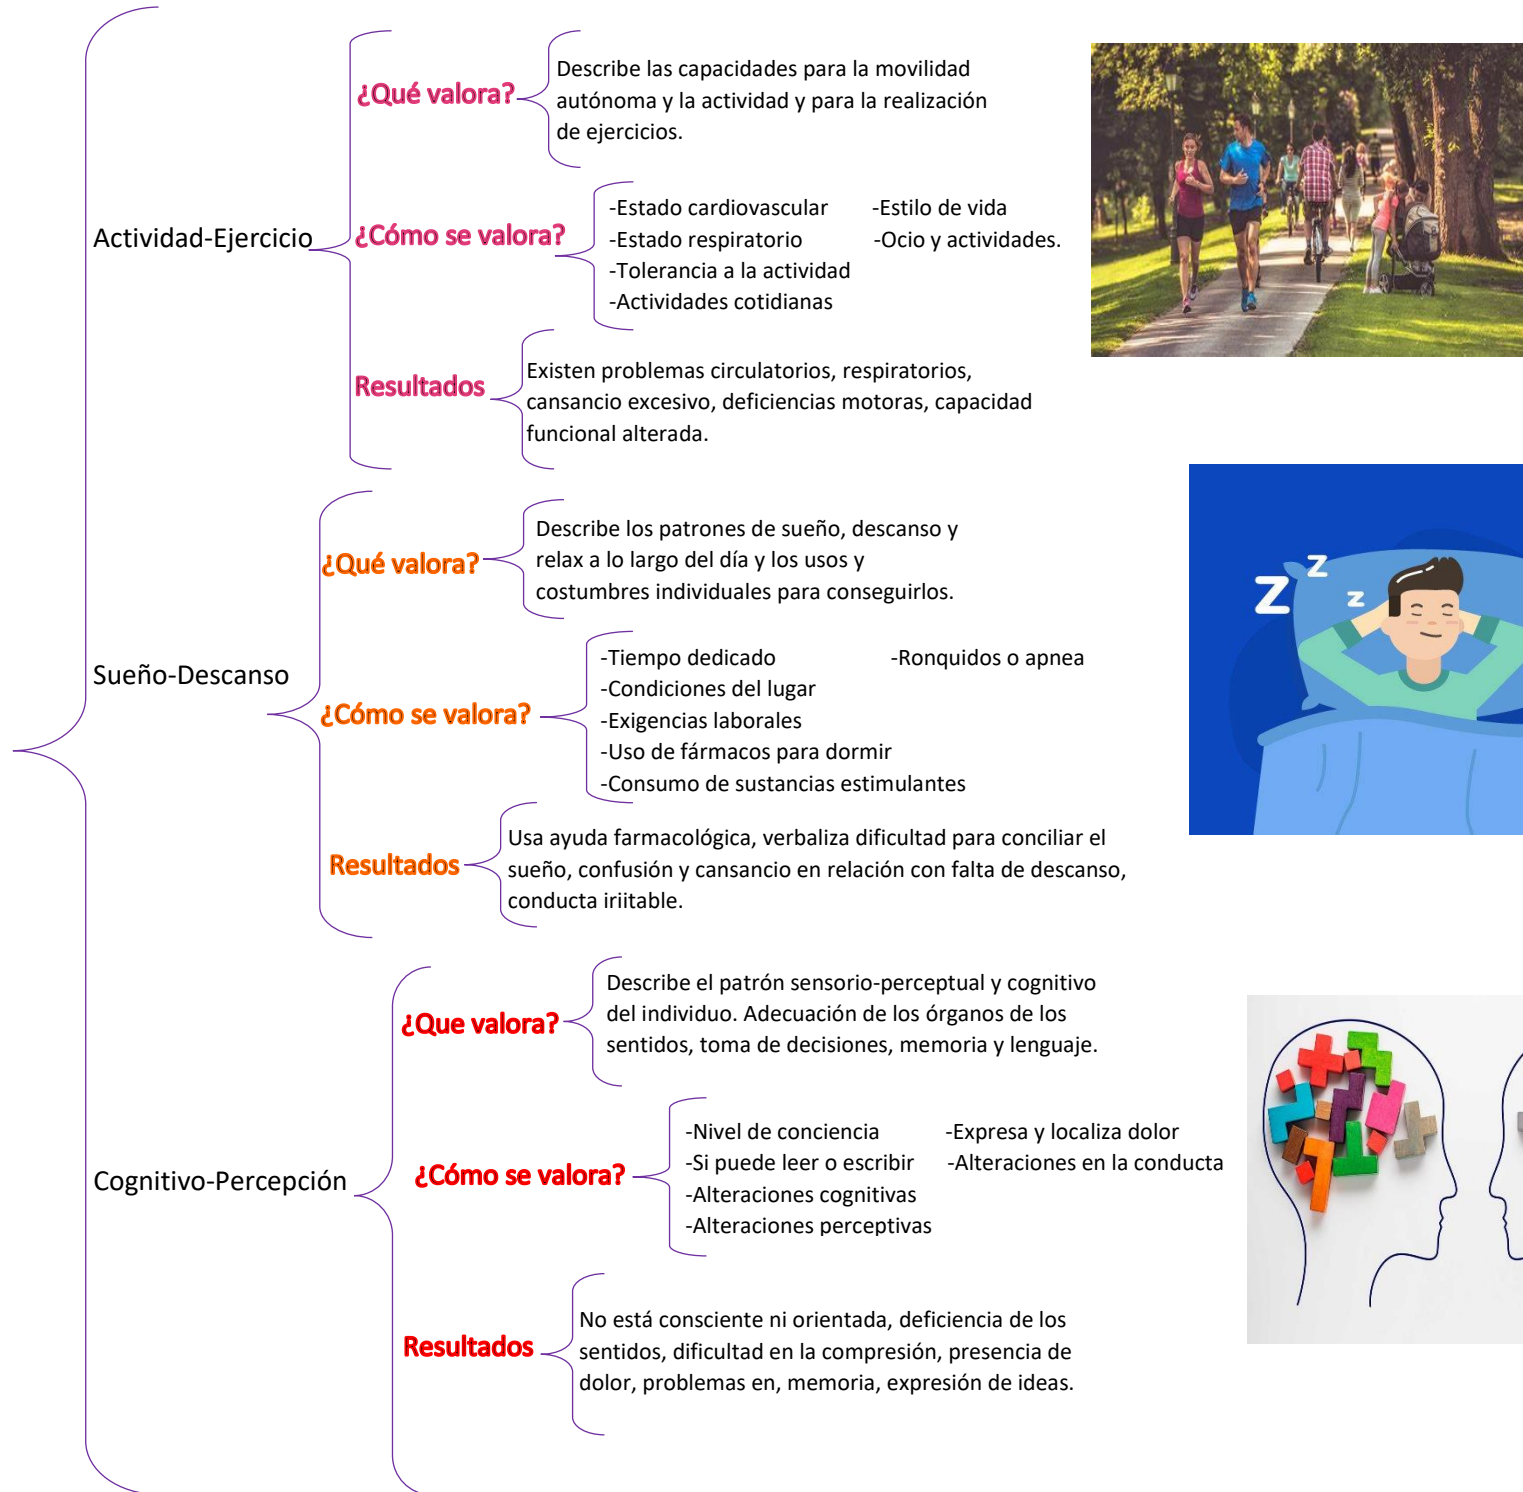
Actividad-Ejercicio

¿Qué valora?

Describe las capacidades para la movilidad autónoma y la actividad y para la realización de ejercicios.

¿Cómo se valora?

-Estado cardiovascular
-Estado respiratorio
-Tolerancia a la actividad
-Actividades cotidianas

-Estilo de vida
-Ocio y actividades.

Resultados

Existen problemas circulatorios, respiratorios, cansancio excesivo, deficiencias motoras, capacidad funcional alterada.

Sueño-Descanso

¿Qué valora?

Describe los patrones de sueño, descanso y relax a lo largo del día y los usos y costumbres individuales para conseguirlos.

¿Cómo se valora?

-Tiempo dedicado
-Condiciones del lugar
-Exigencias laborales
-Uso de fármacos para dormir
-Consumo de sustancias estimulantes

-Ronquidos o apnea

Resultados

Usa ayuda farmacológica, verbaliza dificultad para conciliar el sueño, confusión y cansancio en relación con falta de descanso, conducta iriitable.

Z z z

Cognitivo-Percepción

¿Que valora?

Describe el patrón sensorio-perceptual y cognitivo del individuo. Adecuación de los órganos de los sentidos, toma de decisiones, memoria y lenguaje.

¿Cómo se valora?

-Nivel de conciencia
-Si puede leer o escribir
-Alteraciones cognitivas
-Alteraciones perceptivas

-Expresa y localiza dolor
-Alteraciones en la conducta

Resultados

No está consciente ni orientada, deficiencia de los sentidos, dificultad en la compresión, presencia de dolor, problemas en, memoria, expresión de ideas.